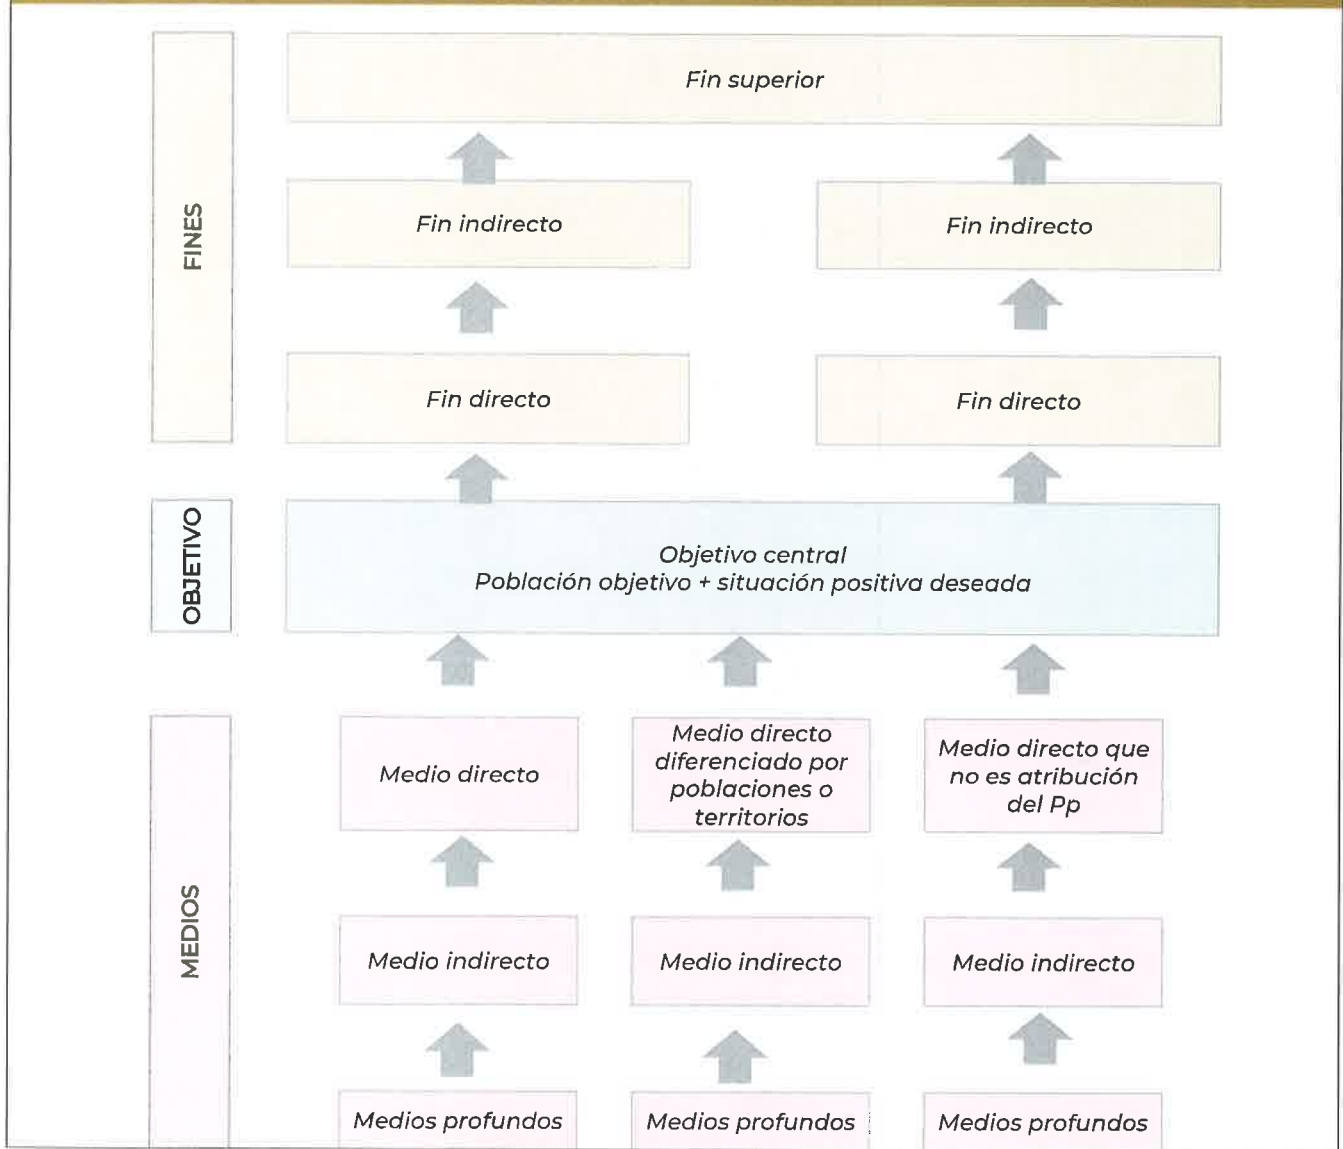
FINES

Fin superior

Fin indirecto

Fin indirecto

Fin directo

Fin directo

OBJETIVO

Objetivo central
Población objetivo + situación positiva deseada

MEDIOS

Medio directo

Medio directo diferenciado por poblaciones o territorios

Medio directo que no es atribución del Pp

Medio indirecto

Medio indirecto

Medio indirecto

Medios profundos

Medios profundos

Medios profundos